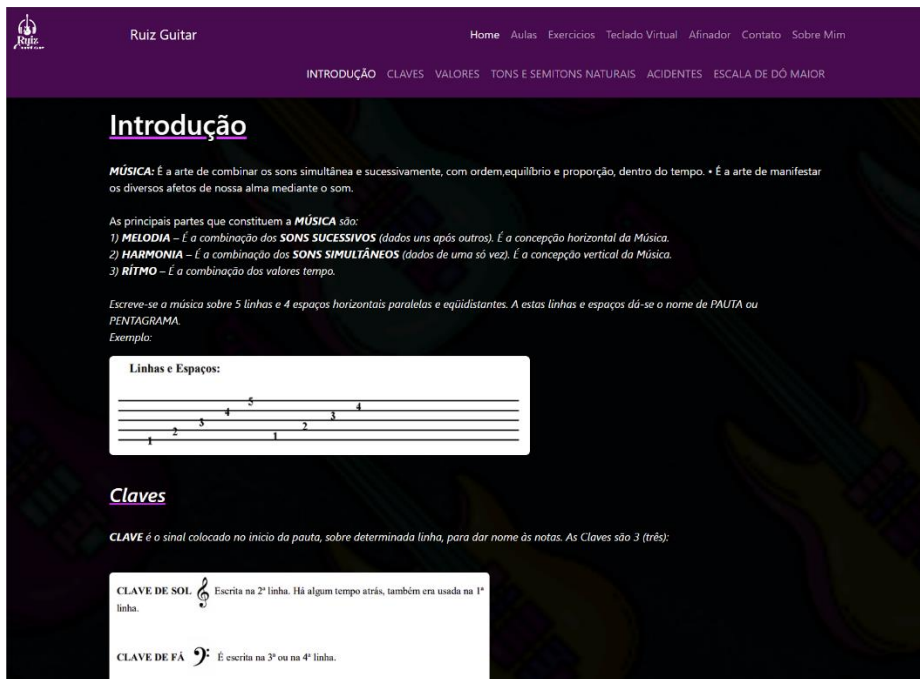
Ruiz Guitar

Ruiz Guitar

Home Aulas Exercicios Teclado Virtual Afinador Contato Sobre Mim

INTRODUÇÃO CLAVES VALORES TONS E SEMITONS NATURAIS ACIDENTES ESCALA DE DÓ MAIOR

Introdução

MÚSICA: É a arte de combinar os sons simultânea e sucessivamente, com ordem,equilíbrio e proporção, dentro do tempo. • É a arte de manifestar os diversos afetos de nossa alma mediante o som.

As principais partes que constituem a MÚSICA são:
1) MELODIA – É a combinação dos SONS SUCESSIVOS (dados uns após outros). É a concepção horizontal da Música.
2) HARMONIA – É a combinação dos SONS SIMULTÂNEOS (dados de uma só vez). É a concepção vertical da Música.
3) RÍTMO – É a combinação dos valores tempo.

Escreve-se a música sobre 5 linhas e 4 espaços horizontais paralelas e eqüidistantes. A estas linhas e espaços dá-se o nome de PAUTA ou PENTAGRAMA.
Exemplo:

Linhas e Espaços:

5 4 3 2 1 4 3 2 1

Claves

CLAVE é o sinal colocado no inicio da pauta, sobre determinada linha, para dar nome às notas. As Claves são 3 (três):

CLAVE DE SOL Escrita na 2ª linha. Há algum tempo atrás, também era usada na 1ª linha.

CLAVE DE FÁ É escrita na 3ª ou na 4ª linha.